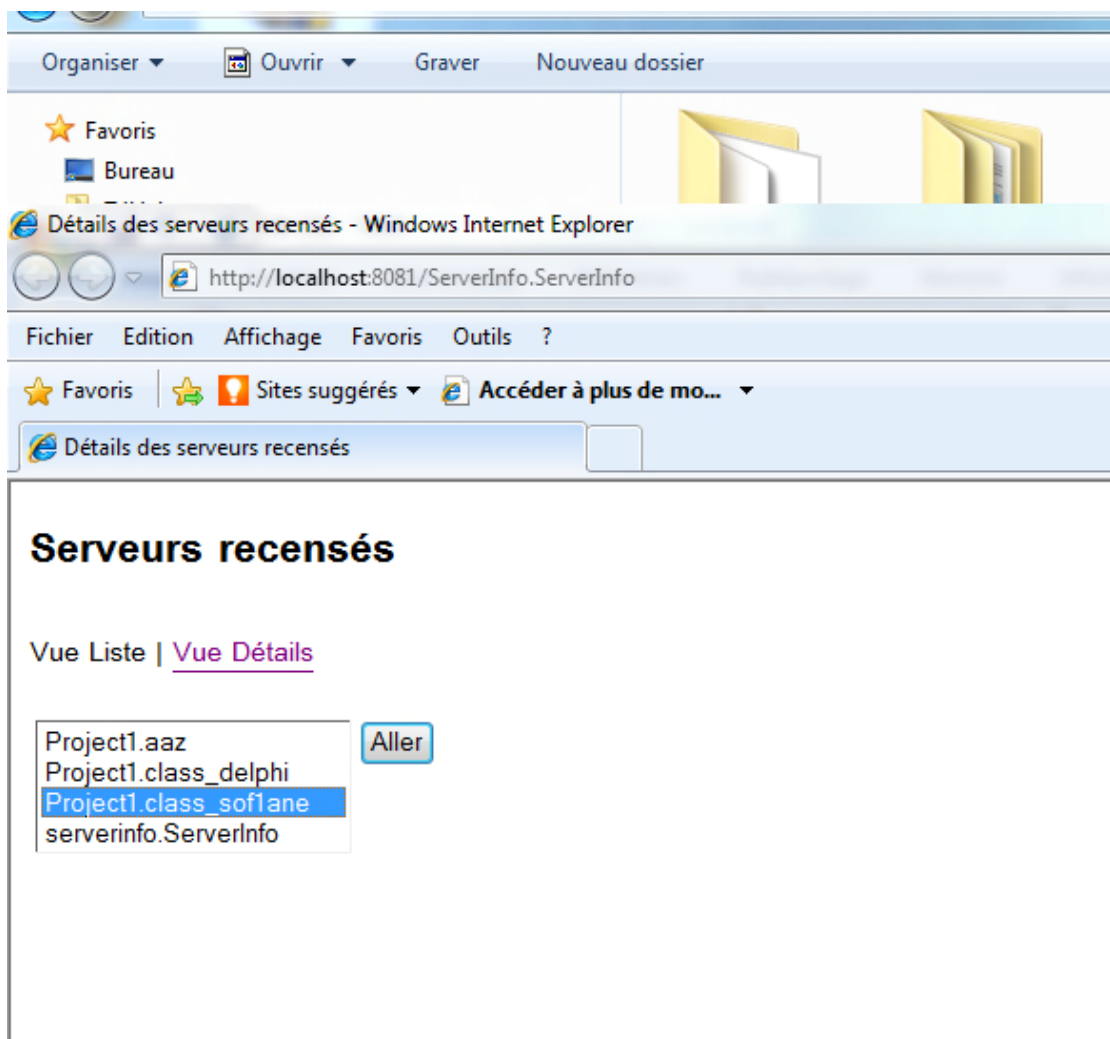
Organiser ▾ Ouvrir ▾ Graver Nouveau dossier

Favoris
Bureau

Détails des serveurs recensés - Windows Internet Explorer

http://localhost:8081/ServerInfo.ServerInfo

Fichier Edition Affichage Favoris Outils ?

Favoris Sites suggérés ▾ Accéder à plus de mo... ▾

Détails des serveurs recensés

Serveurs recensés

Vue Liste | Vue Détails

Project1.aaz
Project1.class_delphi
Project1.class_sof1ane
serverinfo.ServerInfo

Aller